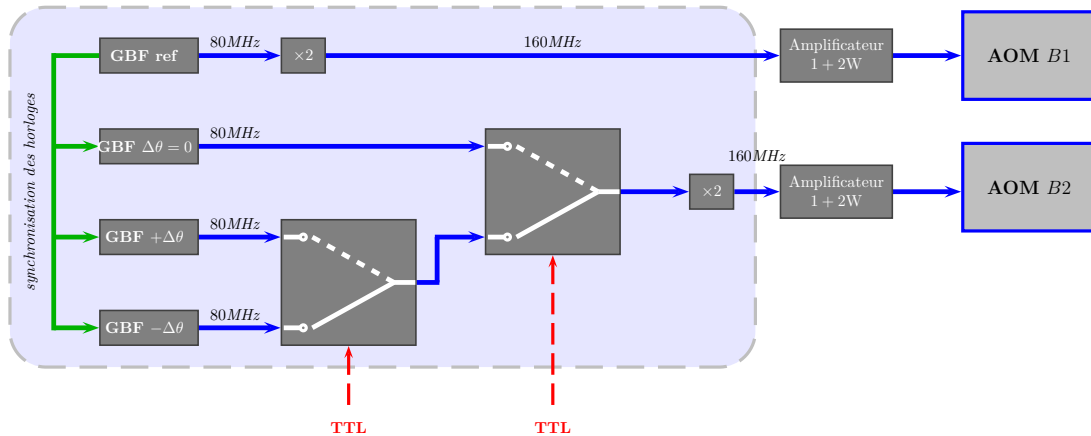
synchronisation des horloges

GBF ref

$80MHz$

$\times 2$

$160MHz$

Amplificateur $1+2$W

AOM $B1$

GBF $\Delta\theta = 0$

$80MHz$

$160MHz$

$\times 2$

Amplificateur $1+2$W

AOM $B2$

GBF $+\Delta\theta$

$80MHz$

GBF $-\Delta\theta$

$80MHz$

TTL

TTL